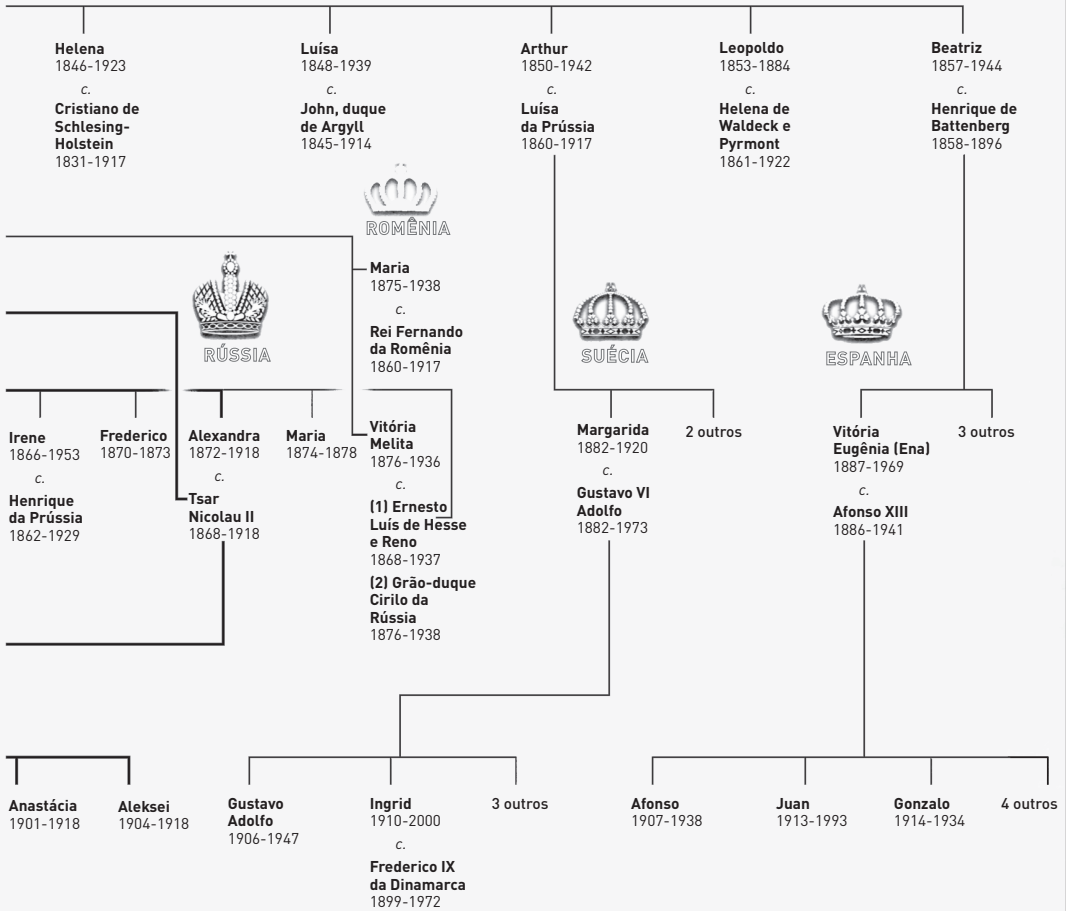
Helena
1846-1923
c.
Cristiano de Schlesing-Holstein
1831-1917

Luísa
1848-1939
c.
John, duque de Argyll
1845-1914

Arthur
1850-1942
c.
Luísa da Prússia
1860-1917

Leopoldo
1853-1884
c.
Helena de Waldeck e Pyrmont
1861-1922

Beatriz
1857-1944
c.
Henrique de Battenberg
1858-1896

ROMÊNIA

Maria
1875-1938
c.
Rei Fernando da Romênia
1860-1917

RÚSSIA

SUÉCIA

ESPANHA

Irene
1866-1953
c.
Henrique da Prússia
1862-1929

Frederico
1870-1873

Alexandra
1872-1918
c.
Tsar Nicolau II
1868-1918

Maria
1874-1878

Vitória Melita
1876-1936
c.
(1) Ernesto Luís de Hesse e Reno
1868-1937
(2) Grão-duque Cirilo da Rússia
1876-1938

Margarida
1882-1920
c.
Gustavo VI Adolfo
1882-1973

2 outros

Vitória Eugênia (Ena)
1887-1969
c.
Afonso XIII
1886-1941

3 outros

Anastácia
1901-1918

Aleksei
1904-1918

Gustavo Adolfo
1906-1947

Ingrid
1910-2000
c.
Frederico IX da Dinamarca
1899-1972

3 outros

Afonso
1907-1938

Juan
1913-1993

Gonzalo
1914-1934

4 outros